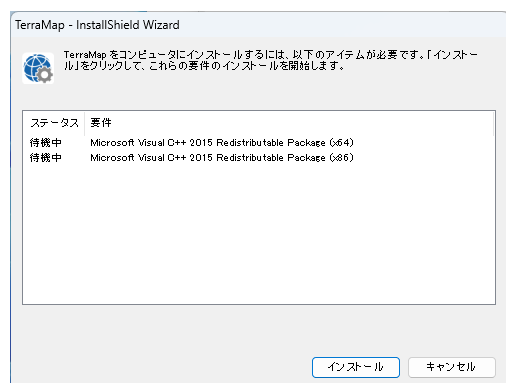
TerraMap - InstallShield Wizard

TerraMap をコンピュータにインストールするには、以下のアイテムが必要です。「インストール」をクリックして、これらの要件のインストールを開始します。

| ステータス | 要件 |
|---|---|
| 待機中 | Microsoft Visual C++ 2015 Redistributable Package (x64) |
| 待機中 | Microsoft Visual C++ 2015 Redistributable Package (x86) |

インストール
キャンセル